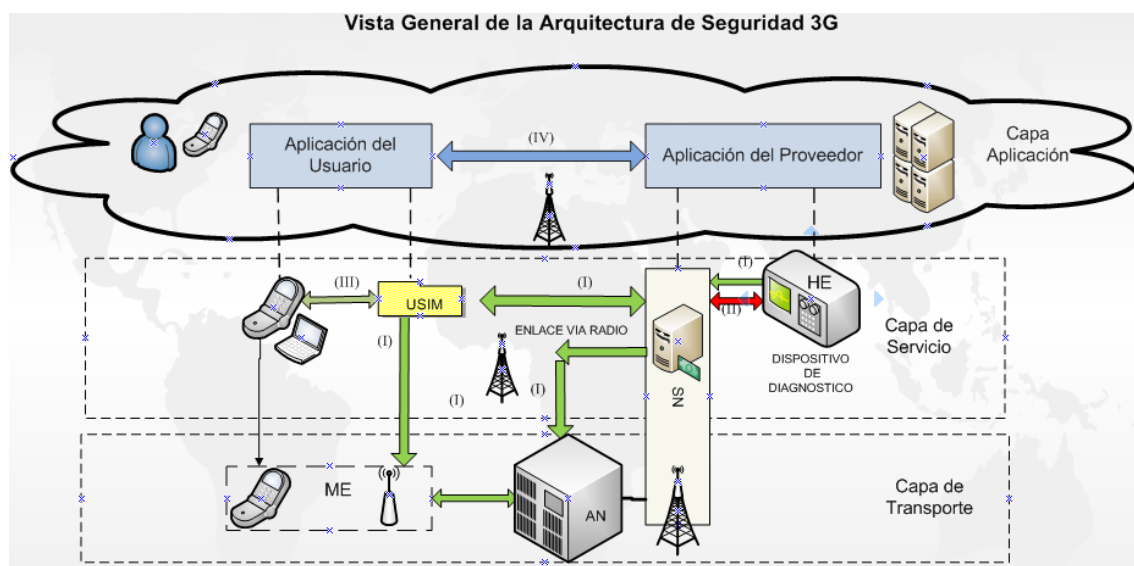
Vista General de la Arquitectura de Seguridad 3G

Aplicación del Usuario

(IV)

Aplicación del Proveedor

Capa Aplicación

(III)

USIM

(I)

(I)

HE

(II)

ENLACE VIA RADIO

Capa de Servicio

(I)

(I)

(I)

SN

DISPOSITIVO DE DIAGNOSTICO

ME

AN

Capa de Transporte